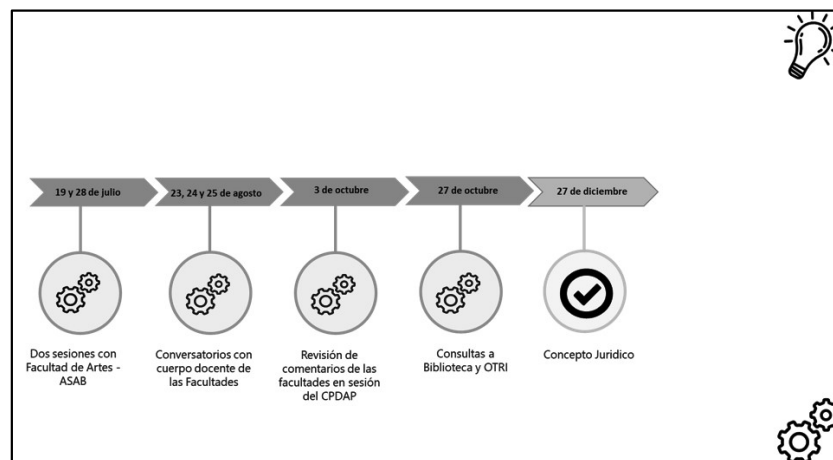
19 y 28 de julio

23, 24 y 25 de agosto

3 de octubre

27 de octubre

27 de diciembre

Dos sesiones con Facultad de Artes - ASAB

Conversatorios con cuerpo docente de las Facultades

Revisión de comentarios de las facultades en sesión del CPDAP

Consultas a Biblioteca y OTRI

Concepto Juridico